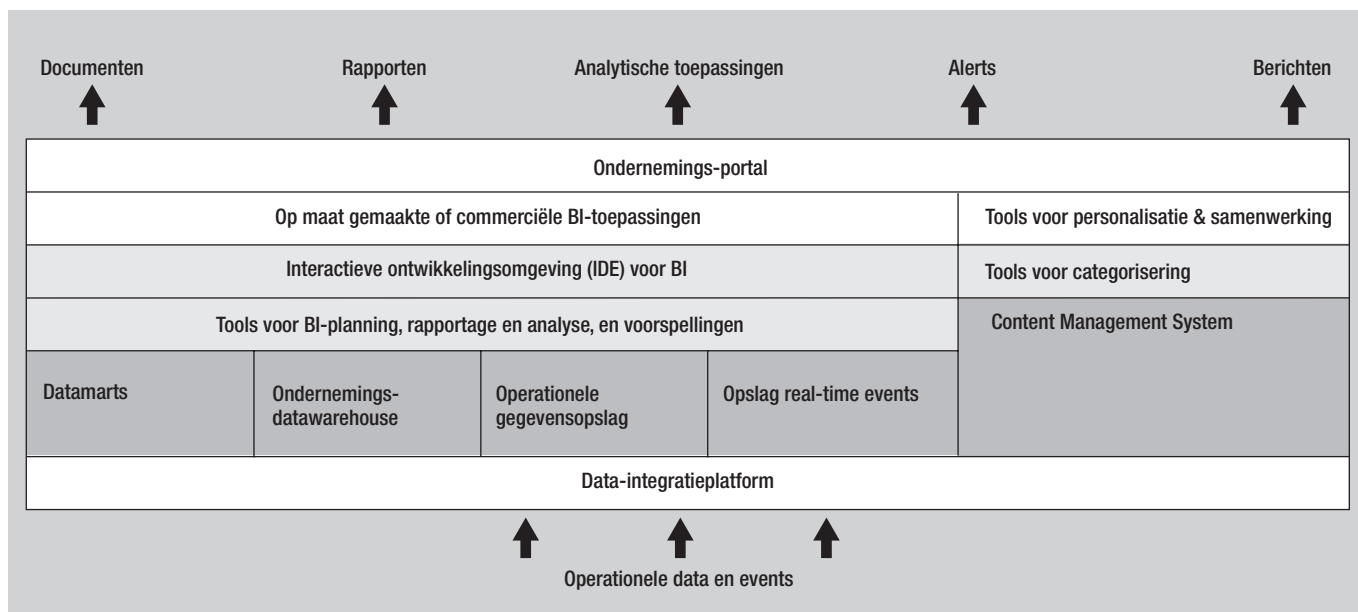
Documenten
Rapporten
Analytische toepassingen
Alerts
Berichten

Ondernemings-portal

Op maat gemaakte of commerciële BI-toepassingen
Tools voor personalisatie & samenwerking

Interactieve ontwikkelingsomgeving (IDE) voor BI
Tools voor categorisering

Tools voor BI-planning, rapportage en analyse, en voorspellingen
Content Management System

Datamarts
Ondernemings-datawarehouse
Operationele gegevensopslag
Opslag real-time events

Data-integratieplatform

Operationele data en events